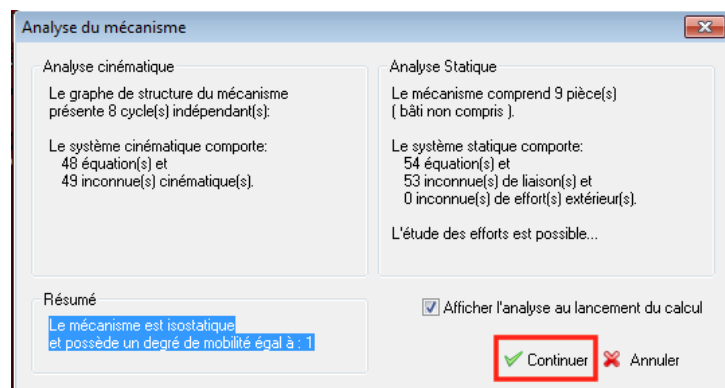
Analyse du mécanisme

Analyse cinématique

Le graphe de structure du mécanisme présente 8 cycle(s) indépendant(s):

Le système cinématique comporte:
48 équation(s) et
49 inconnue(s) cinématique(s).

Analyse Statique

Le mécanisme comprend 9 pièce(s)
( bâti non compris ).

Le système statique comporte:
54 équation(s) et
53 inconnue(s) de liaison(s) et
0 inconnue(s) de effort(s) extérieur(s).

L'étude des efforts est possible...

Résumé

Le mécanisme est isostatique
et possède un degré de mobilité égal à : 1

Afficher l'analyse au lancement du calcul

Continuer

Annuler